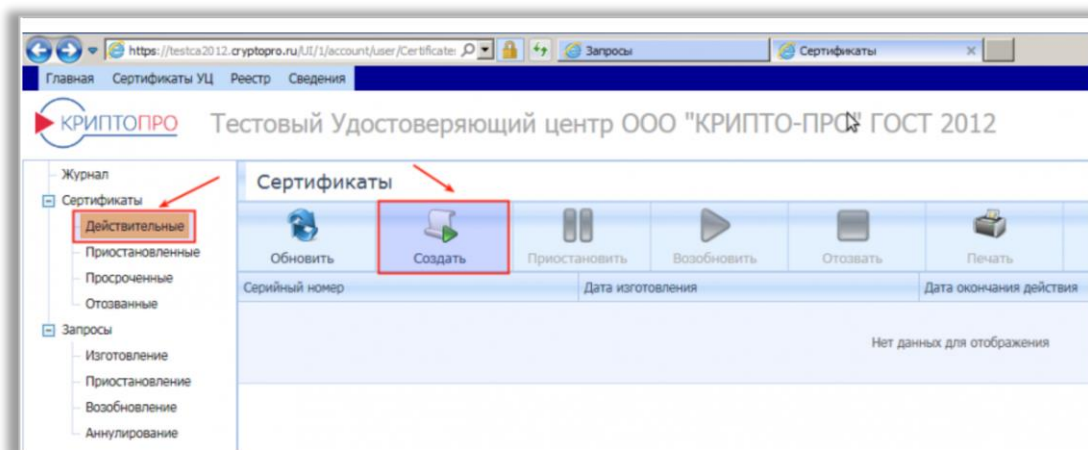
https://testca2012.cryptopro.ru/UI/1/account/user/Certificate
Запросы
Сертификаты
Главная Сертификаты УЦ Реестр Сведения

КРИПТОПРО Тестовый Удостоверяющий центр ООО "КРИПТО-ПРО" ГОСТ 2012

Журнал
Сертификаты
Действительные
Приостановленные
Просроченные
Отозванные
Запросы
Изготовление
Приостановление
Возобновление
Аннулирование

Сертификаты

Обновить Создать Приостановить Возобновить Отозвать Печать

| Серийный номер | Дата изготовления | Дата окончания действия |
|---|---|---|

Нет данных для отображения